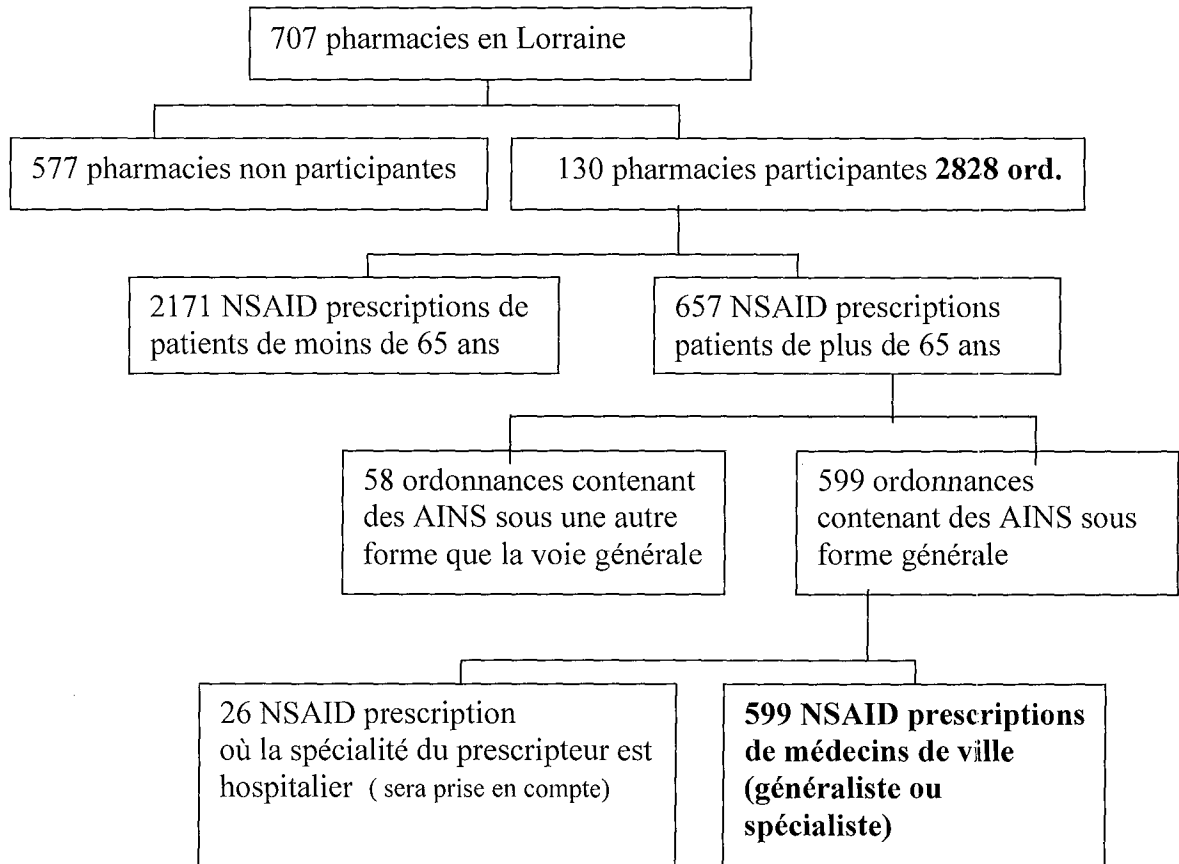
707 pharmacies en Lorraine

577 pharmacies non participantes

130 pharmacies participantes **2828 ord.**

2171 NSAID prescriptions de patients de moins de 65 ans

657 NSAID prescriptions patients de plus de 65 ans

58 ordonnances contenant des AINS sous une autre forme que la voie générale

599 ordonnances contenant des AINS sous forme générale

26 NSAID prescription où la spécialité du prescripteur est hospitalier ( sera prise en compte)

**599 NSAID prescriptions de médecins de ville (généraliste ou spécialiste)**